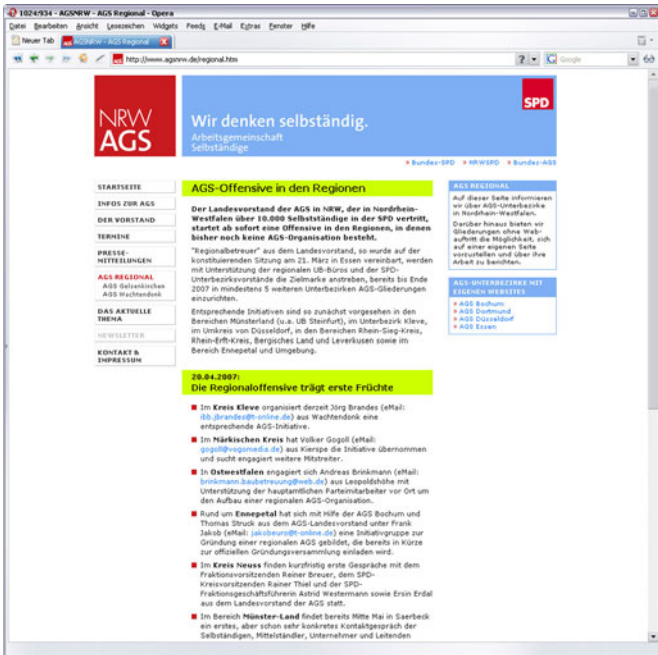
1024/934 - AGSNRW - AGS Regional - Opera

Datei Bearbeiten Ansicht Lesezeichen Widgets Feeds E-Mail Extras Fenster Hilfe

Neuer Tab AGSNRW - AGS Regional

http://www.agsnrw.de/regional.htm

Google

NRW AGS

Wir denken selbständig.

Arbeitsgemeinschaft Selbständige

SPD

» Bundes-SPD » NRWSPD » Bundes-AGS

STARTSEITE

INFOS ZUR AGS

DER VORSTAND

TERMINE

PRESSE-MITTEILUNGEN

AGS REGIONAL

AGS Gelsenkirchen

AGS Wachtendonk

DAS AKTUELLE THEMA

NEWSLETTER

KONTAKT & IMPRESSUM

AGS-Offensive in den Regionen

Der Landesvorstand der AGS in NRW, der in Nordrhein-Westfalen über 10.000 Selbstständige in der SPD vertritt, startet ab sofort eine Offensive in den Regionen, in denen bisher noch keine AGS-Organisation besteht.

"Regionalbetreuer" aus dem Landesvorstand, so wurde auf der konstituierenden Sitzung am 21. März in Essen vereinbart, werden mit Unterstützung der regionalen UB-Büros und der SPD-Unterbezirksvorstände die Zielmarke anstreben, bereits bis Ende 2007 in mindestens 5 weiteren Unterbezirken AGS-Gliederungen einzurichten.

Entsprechende Initiativen sind so zunächst vorgesehen in den Bereichen Münsterland (u.a. UB Steinfurt), im Unterbezirk Kleve, im Umkreis von Düsseldorf, in den Bereichen Rhein-Sieg-Kreis, Rhein-Erft-Kreis, Bergisches Land und Leverkusen sowie im Bereich Ennepetal und Umgebung.

20.04.2007:
Die Regionaloffensive trägt erste Früchte

Im Kreis Kleve organisiert derzeit Jörg Brandes (eMail: ibb.jbrandes@t-online.de) aus Wachtendonk eine entsprechende AGS-Initiative.

Im Märkischen Kreis hat Volker Gogoll (eMail: gogoll@vogomedia.de) aus Herscheid die Initiative übernommen und sucht engagiert weitere Mitstreiter.

In Ostwestfalen engagiert sich Andreas Brinkmann (eMail: brinkmann.baubetreuung@web.de) aus Leopoldshöhe mit Unterstützung der hauptamtlichen Parteimitarbeiter vor Ort um den Aufbau einer regionalen AGS-Organisation.

Rund um Ennepetal hat sich mit Hilfe der AGS Bochum und Thomas Struck aus dem AGS-Landesvorstand unter Frank Jakob (eMail: jakobeuro@t-online.de) eine Initiativgruppe zur Gründung einer regionalen AGS gebildet, die bereits in Kürze zur offiziellen Gründungsversammlung einladen wird.

Im Kreis Neuss finden kurzfristig erste Gespräche mit dem Fraktionsvorsitzenden Reiner Breuer, dem SPD-Kreisvorsitzenden Rainer Thiel und der SPD-Fraktionsgeschäftsführerin Astrid Westermann sowie Ersin Erdal aus dem Landesvorstand der AGS statt.

Im Bereich Münster-Land findet bereits Mitte Mai in Saerbeck ein erstes, aber schon sehr konkretes Kontaktgespräch der Selbständigen, Mittelständler, Unternehmer und Leitenden

AGS REGIONAL

Auf dieser Seite informieren wir über AGS-Unterbezirke in Nordrhein-Westfalen.

Darüber hinaus bieten wir Gliederungen ohne Webauftritt die Möglichkeit, sich auf einer eigenen Seite vorzustellen und über ihre Arbeit zu berichten.

AGS-UNTERBEZIRKE MIT EIGENEN WEBSITES

AGS Bochum
AGS Dortmund
AGS Düsseldorf
AGS Essen